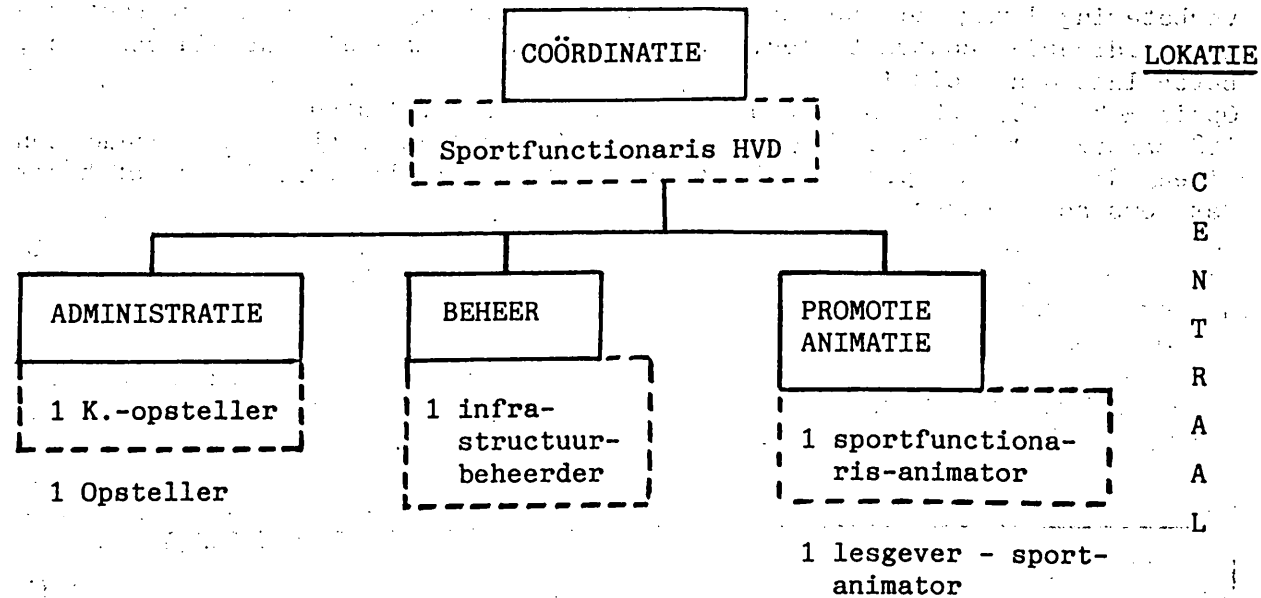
COÖRDINATIE

LOKATIE

Sportfunctionaris HVD

C
E
N
T
R
A
A
L

ADMINISTRATIE

1 K.-opsteller

1 Opsteller

BEHEER

1 infrastructuurbeheerder

PROMOTIE ANIMATIE

1 sportfunctionaris-animator

1 lesgever - sportanimator